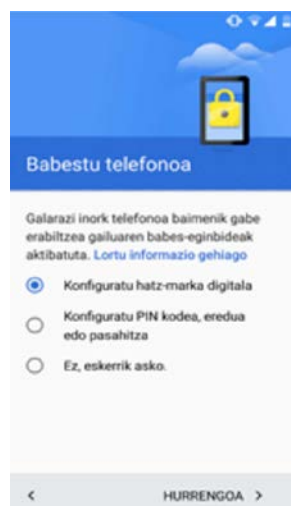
Babestu telefonoa

Galarazi inork telefonoa baimenik gabe erabiltzea gailuaren babes-eginbideak aktibatuta. Lortu informazio gehiago

Konfiguratu hatz-marka digitala

Konfiguratu PIN kodea, eredua edo pasahitza

Ez, eskerrik asko.

<

HURRENGOA >